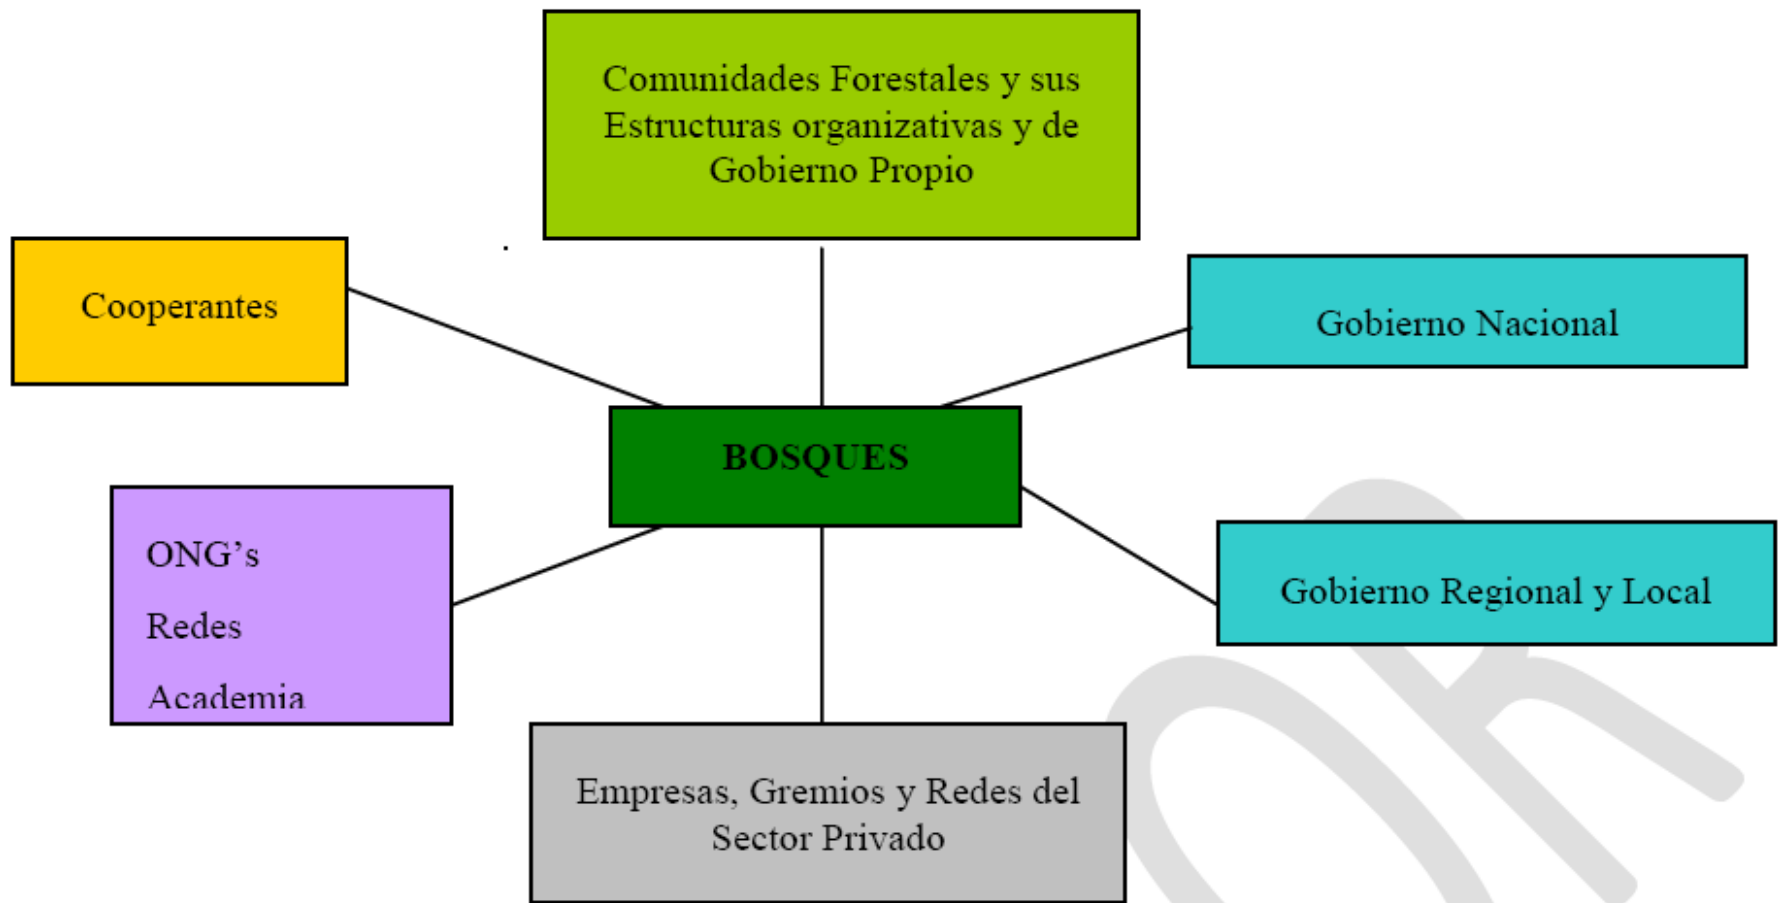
Comunidades Forestales y sus Estructuras organizativas y de Gobierno Propio

Cooperantes

Gobierno Nacional

BOSQUES

ONG's

Redes

Academia

Gobierno Regional y Local

Empresas, Gremios y Redes del Sector Privado